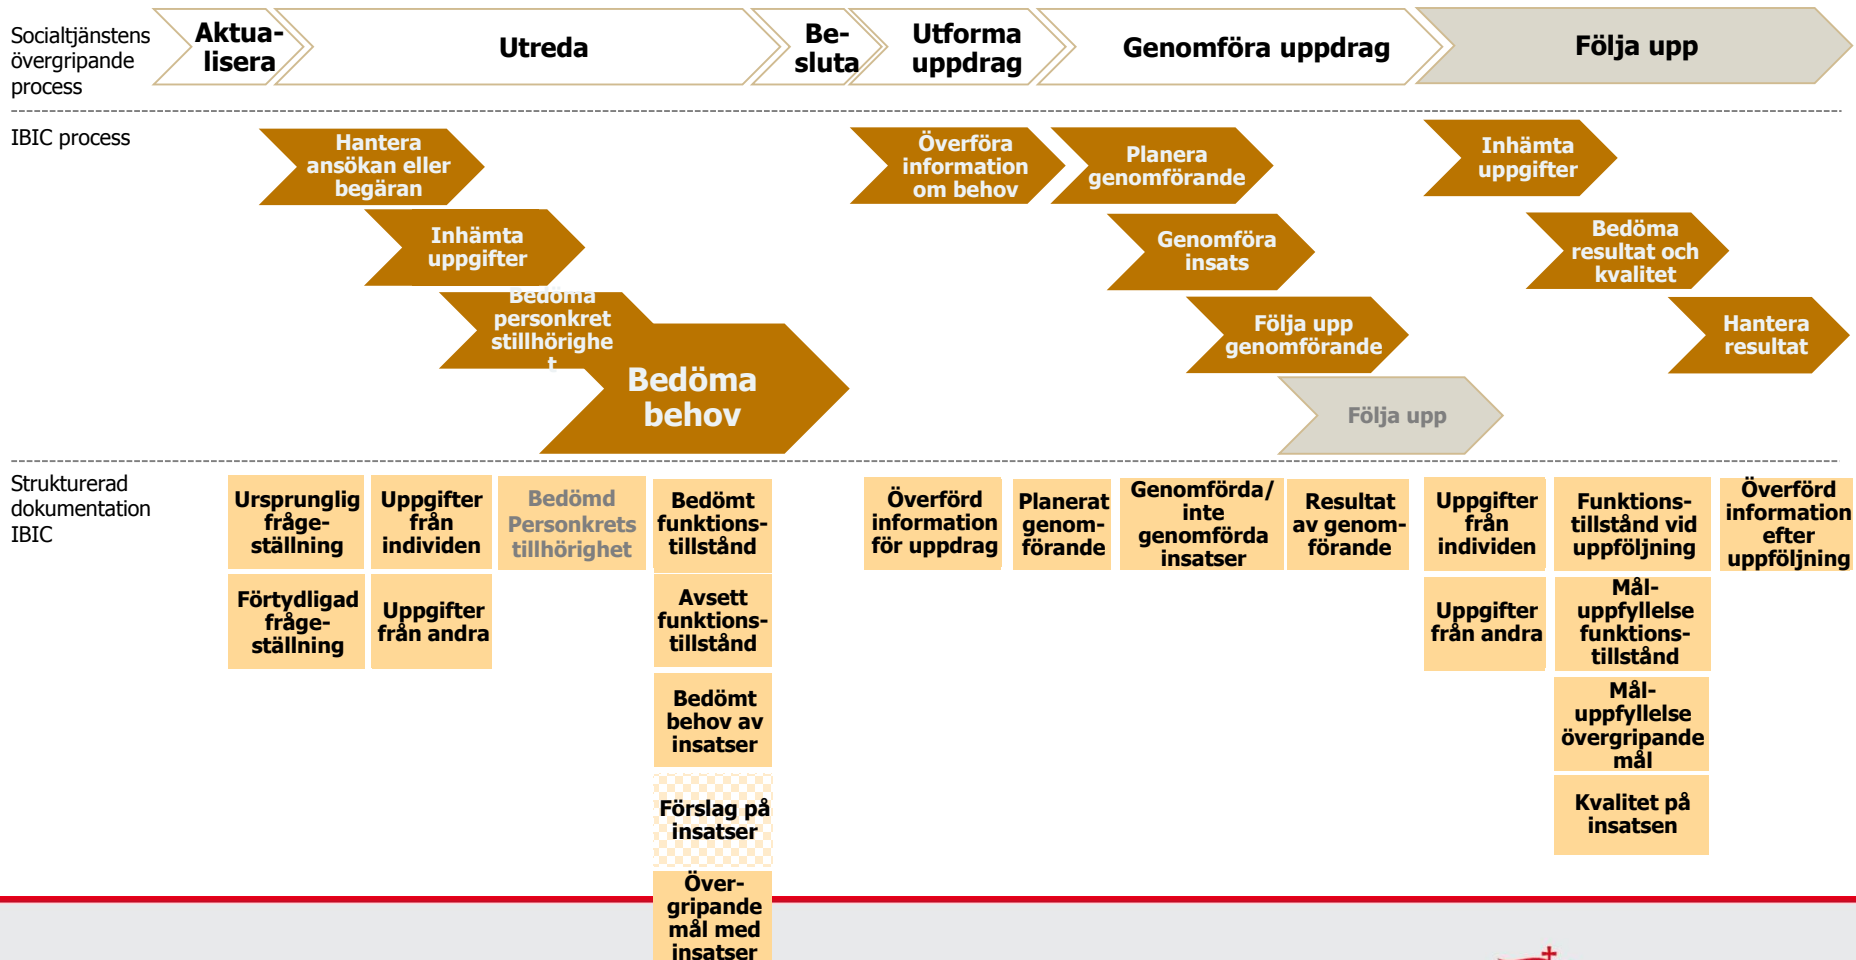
Socialtjänstens övergripande process

Aktualisera

Utreda

Besluta

Utforma uppdrag

Genomföra uppdrag

Följa upp

IBIC process

Hantera ansökan eller begäran

Inhämta uppgifter

Bedöma personkret stillhörighe t

Bedöma behov

Överföra information om behov

Planera genomförande

Genomföra insats

Följa upp genomförande

Följa upp

Inhämta uppgifter

Bedöma resultat och kvalitet

Hantera resultat

Strukturerad dokumentation IBIC

Ursprunglig frågeställning

Förtydligad frågeställning

Uppgifter från individen

Uppgifter från andra

Bedömd Personkrets tillhörighet

Bedömt funktionstillstånd

Avsett funktionstillstånd

Bedömt behov av insatser

Förslag på insatser

Övergripande mål med insatser

Överförd information för uppdrag

Planerat genomförande

Genomförda/ inte genomförda insatser

Resultat av genomförande

Uppgifter från individen

Uppgifter från andra

Funktionstillstånd vid uppföljning

Måluppfyllelse funktionstillstånd

Måluppfyllelse övergripande mål

Kvalitet på insatser

Överförd information efter uppföljning